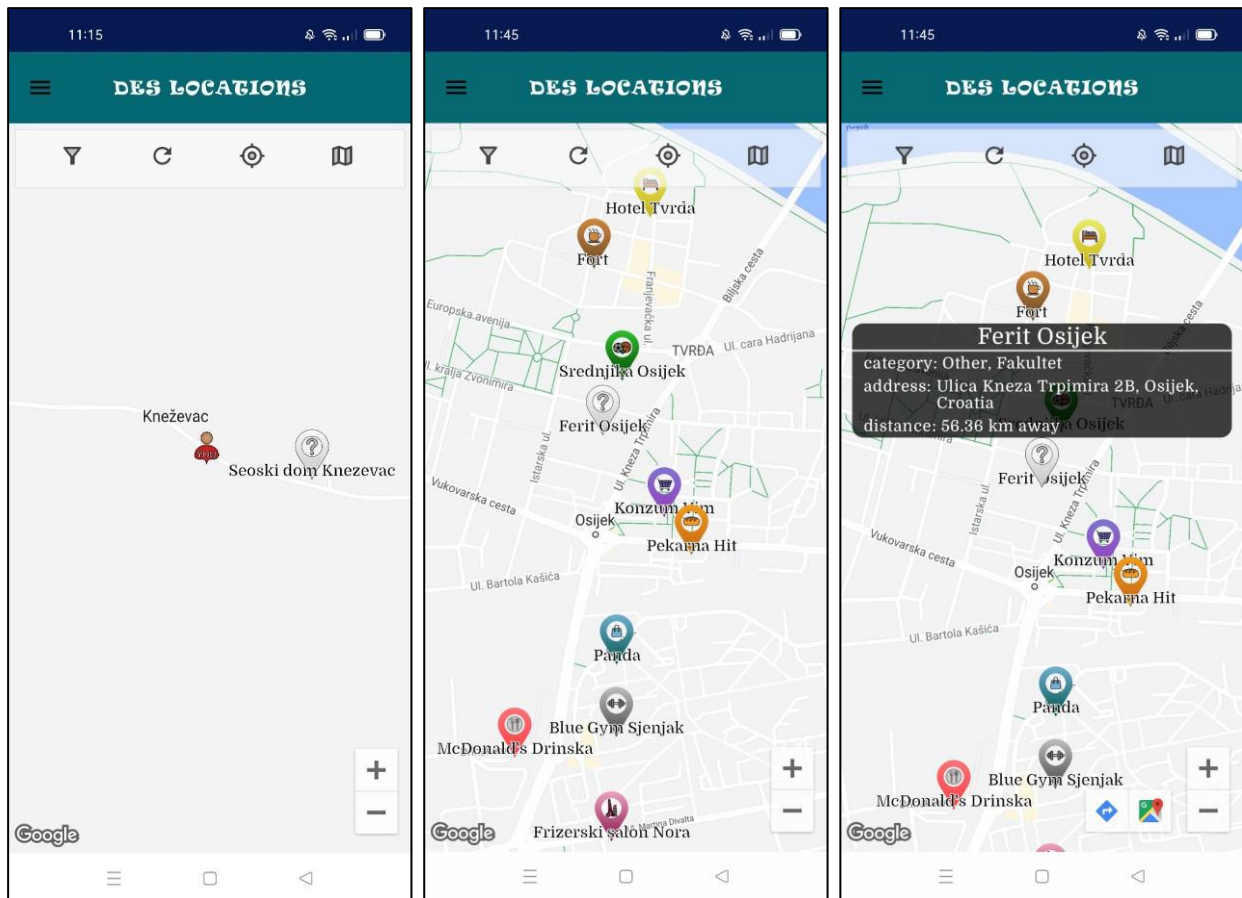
11:15

DES LOCATIONS

Kneževac

YOU

Seoski dom Knezevac

Google

11:45

DES LOCATIONS

Hotel Tvrda

Fort

Franjevačka ul.

Biljska cesta

Europska avenija

Ul. cara Hadrijana

TVRĐA

Srednjika Osijek

Ul. kralja Zvonimira

Ferit Osijek

Ul. Kneza Trpimira

Istarska ul.

Vukovarska cesta

Konzum Vim

Osijek

Pekarna Hit

Ul. Bartola Kašića

Panda

Blue Gym Sjenjak

McDonald's Drinska

Frizerski salon Nora

Google

11:45

DES LOCATIONS

Hotel Tvrda

Fort

Ferit Osijek

category: Other, Fakultet

address: Ulica Kneza Trpimira 2B, Osijek, Croatia

distance: 56.36 km away

TVRĐA

Ferit Osijek

Konzum Vim

Osijek

Pekarna Hit

Vukovarska cesta

Ul. Bartola Kašića

Panda

Blue Gym Sjenjak

McDonald's Drinska

Google